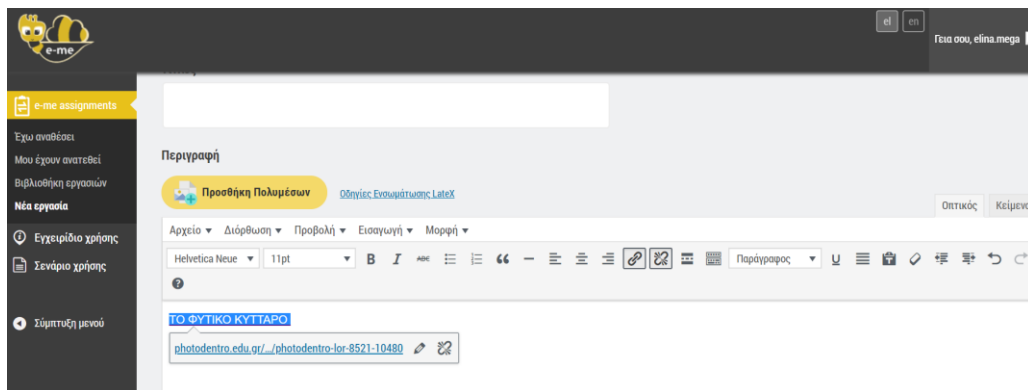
e-me

el en

Γεια σου, elina.mega

e-me assignments

Έχω αναθέσει

Μου έχουν ανατεθεί

Βιβλιοθήκη εργασιών

Νέα εργασία

Εγχειρίδιο χρήσης

Σενάριο χρήσης

Σύμπτυξη μενού

Περιγραφή

Προσθήκη Πολυμέσων

Οδηγίες Ενσωμάτωσης LateX

Οπτικός

Κείμενο

Αρχείο ▾ Διόρθωση ▾ Προβολή ▾ Εισαγωγή ▾ Μορφή ▾

Helvetica Neue ▾ 11pt ▾ B I Παράγραφος ▾

ΤΟ ΦΥΤΙΚΟ ΚΥΤΤΑΡΟ

photodentro.edu.gr/.../photodentro-lor-8521-10480